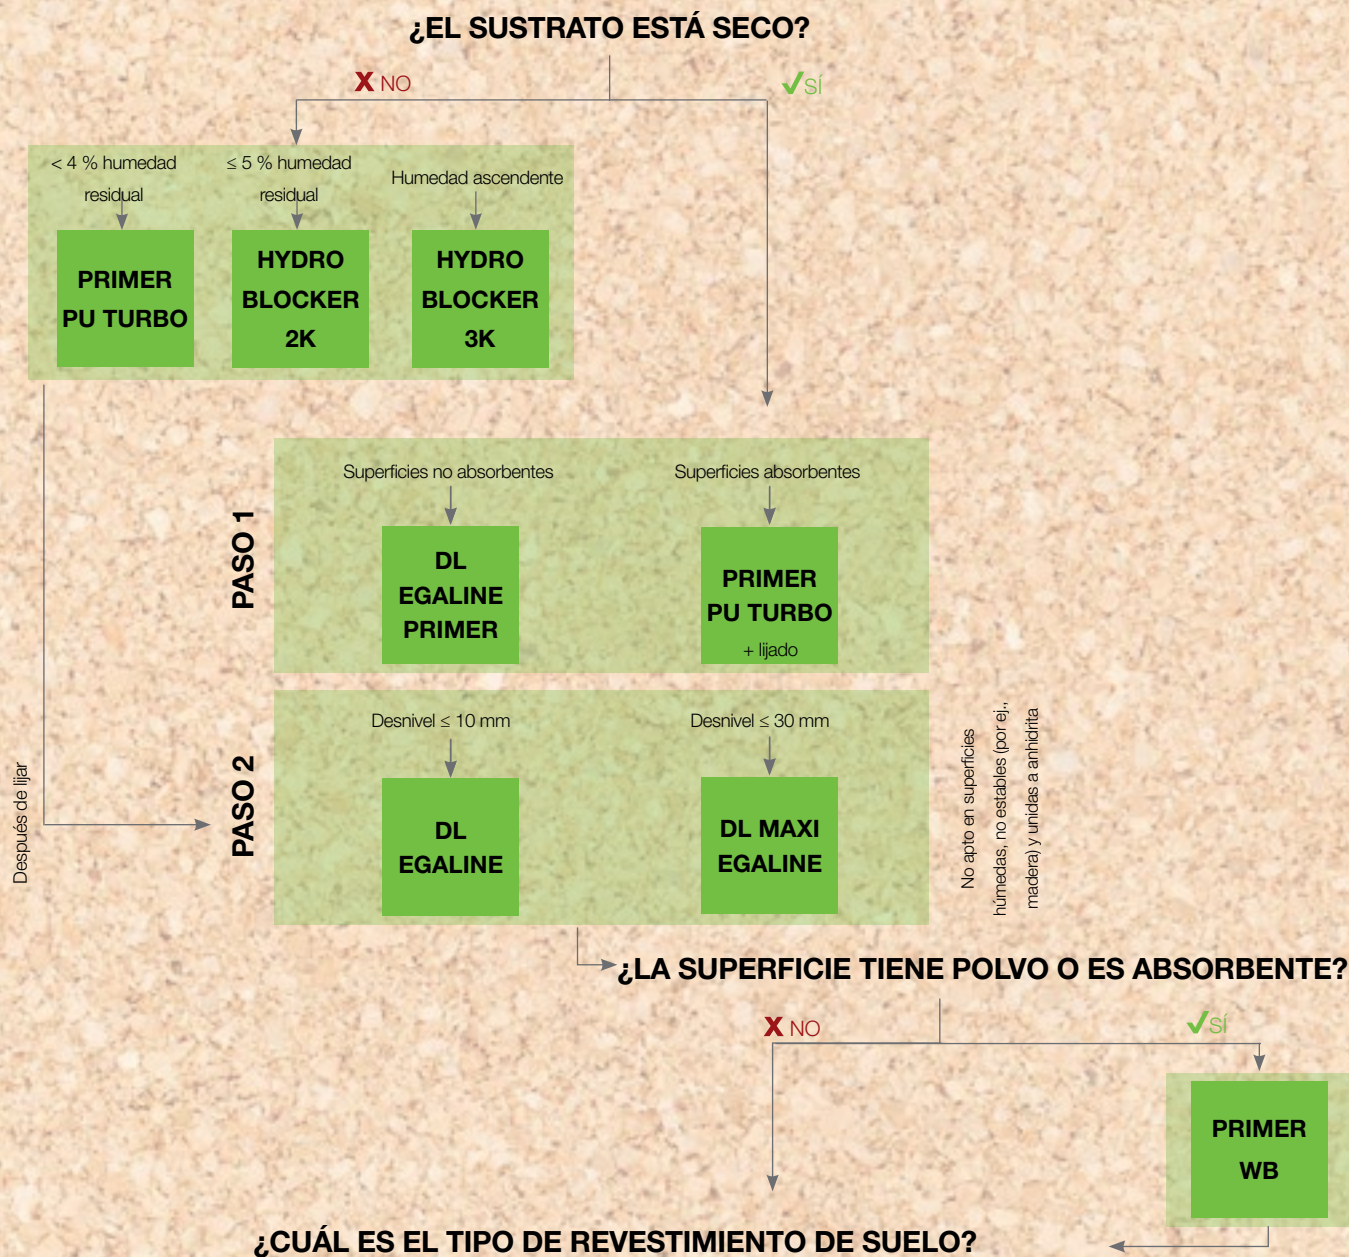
¿EL SUSTRATO ESTÁ SECO?

X NO

✓SÍ

< 4 % humedad residual

≤ 5 % humedad residual

Humedad ascendente

PRIMER PU TURBO

HYDRO BLOCKER 2K

HYDRO BLOCKER 3K

Después de lijar

PASO 1

Superficies no absorbentes

Superficies absorbentes

DL EGALINE PRIMER

PRIMER PU TURBO + lijado

PASO 2

Desnivel ≤ 10 mm

Desnivel ≤ 30 mm

DL EGALINE

DL MAXI EGALINE

No apto en superficies húmedas, no estables (por ej., madera) y unidas a anhidrita

¿LA SUPERFICIE TIENE POLVO O ES ABSORBENTE?

X NO

✓SÍ

PRIMER WB

¿CUÁL ES EL TIPO DE REVESTIMIENTO DE SUELO?